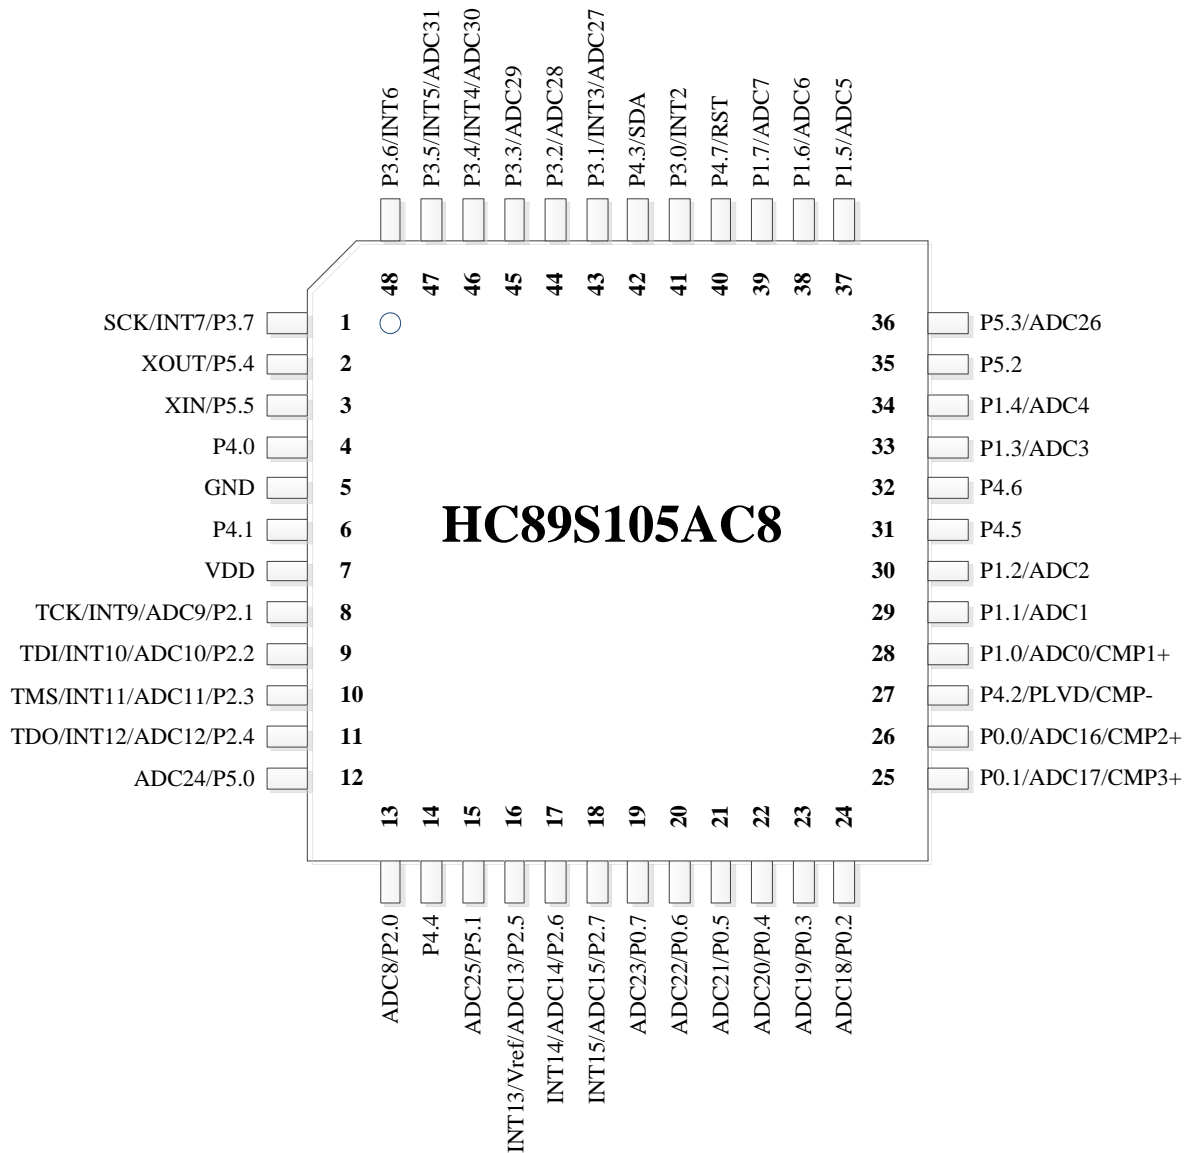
P3.6/INT6
P3.5/INT5/ADC31
P3.4/INT4/ADC30
P3.3/ADC29
P3.2/ADC28
P3.1/INT3/ADC27
P4.3/SDA
P3.0/INT2
P4.7/RST
P1.7/ADC7
P1.6/ADC6
P1.5/ADC5

48 47 46 45 44 43 42 41 40 39 38 37

SCK/INT7/P3.7 1
XOUT/P5.4 2
XIN/P5.5 3
P4.0 4
GND 5
P4.1 6
VDD 7
TCK/INT9/ADC9/P2.1 8
TDI/INT10/ADC10/P2.2 9
TMS/INT11/ADC11/P2.3 10
TDO/INT12/ADC12/P2.4 11
ADC24/P5.0 12

HC89S105AC8

36 P5.3/ADC26
35 P5.2
34 P1.4/ADC4
33 P1.3/ADC3
32 P4.6
31 P4.5
30 P1.2/ADC2
29 P1.1/ADC1
28 P1.0/ADC0/CMP1+
27 P4.2/PLVD/CMP-
26 P0.0/ADC16/CMP2+
25 P0.1/ADC17/CMP3+

13 14 15 16 17 18 19 20 21 22 23 24

ADC8/P2.0
P4.4
ADC25/P5.1
INT13/Vref/ADC13/P2.5
INT14/ADC14/P2.6
INT15/ADC15/P2.7
ADC23/P0.7
ADC22/P0.6
ADC21/P0.5
ADC20/P0.4
ADC19/P0.3
ADC18/P0.2